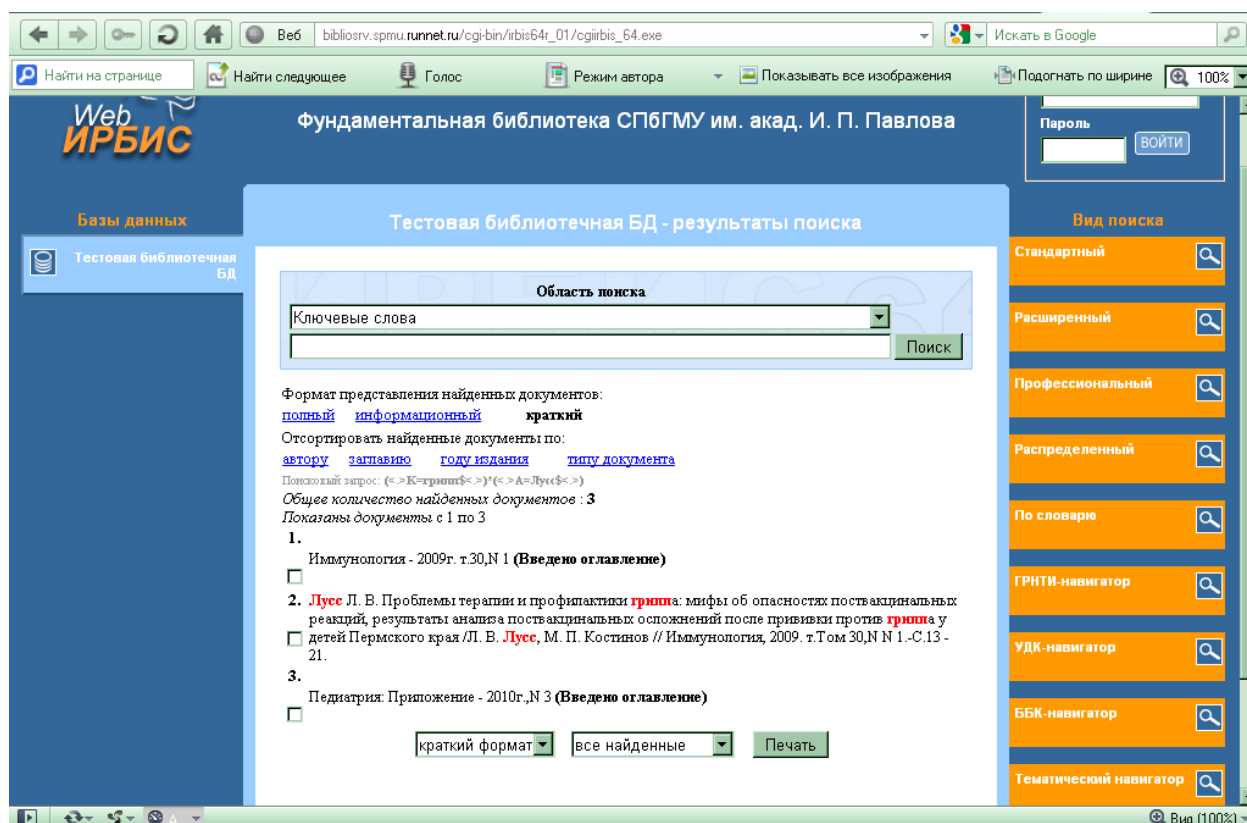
Веб biblіosrv.spmu.runnet.ru/cgi-bin/irbis64r_01/cgiirbis_64.exe

Искать в Google

Найти на странице Найти следующее Голос Режим автора Показывать все изображения Подогнать по ширине 100%

Web ИРБИС

Фундаментальная библиотека СПбГМУ им. акад. И. П. Павлова

Пароль

ВОЙТИ

Базы данных

Тестовая библиотечная БД

Тестовая библиотечная БД - результаты поиска

Область поиска

Ключевые слова

Поиск

Формат представления найденных документов:

полный информационный краткий

Отсортировать найденные документы по:

автору заглавию году издания типу документа

Поисковый запрос: (<.>K=грипп$<.>)*(<.>A=Лусс$<.>)

Общее количество найденных документов : 3

Показаны документы с 1 по 3

1.

Иммунология - 2009г. т.30,N 1 (Введено оглавление)

2. Лусс Л. В. Проблемы терапии и профилактики гриппа: мифы об опасностях поствакцинальных реакций, результаты анализа поствакцинальных осложнений после прививки против гриппа у детей Пермского края /Л. В. Лусс, М. П. Костинов // Иммунология, 2009. т.Том 30,N N 1.-С.13 - 21.

3.

Педиатрия: Приложение - 2010г.,N 3 (Введено оглавление)

краткий формат все найденные Печать

Вид поиска

Стандартный

Расширенный

Профессиональный

Распределенный

По словарю

ГРНТИ-навигатор

УДК-навигатор

ББК-навигатор

Тематический навигатор

Вид (100%)